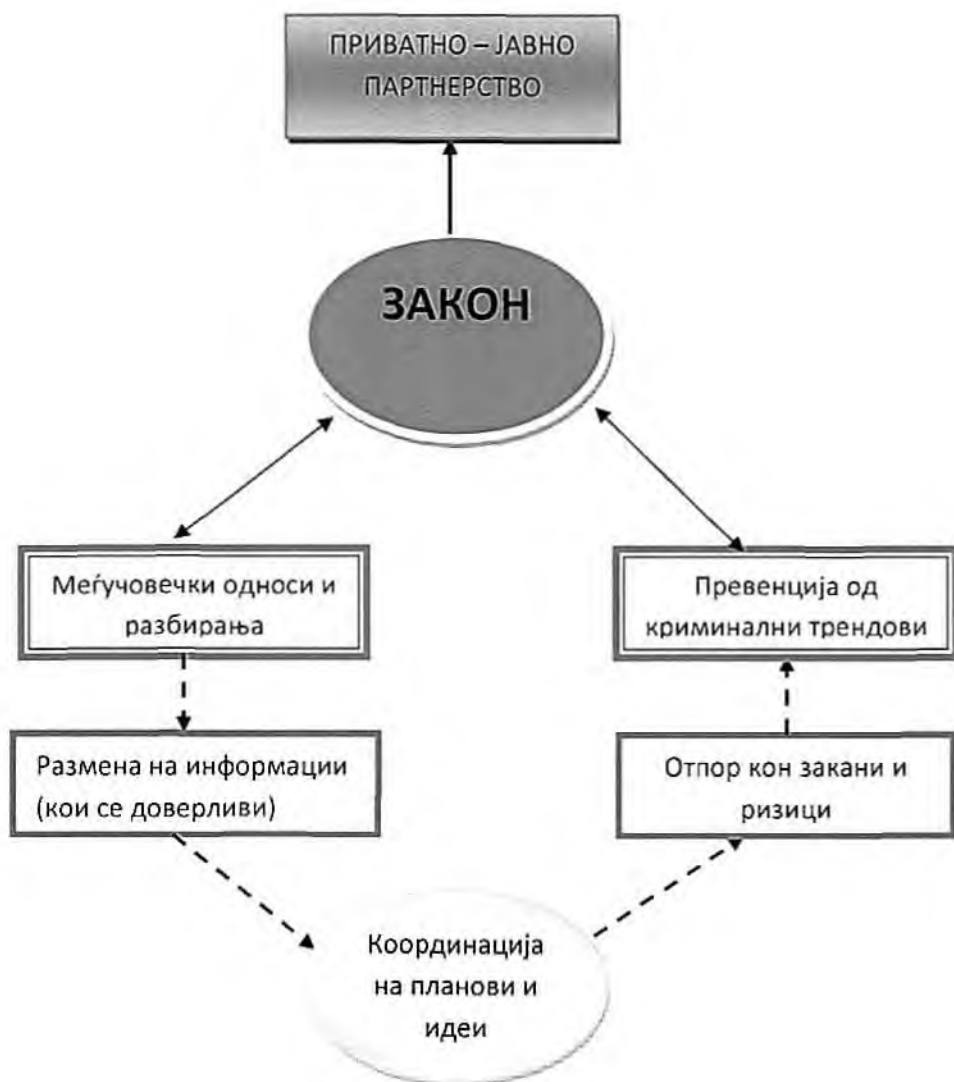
ПРИВАТНО – ЈАВНО ПАРТНЕРСТВО

ЗАКОН

Меѓучовечки односи и разбирања

Превенција од криминални трендови

Размена на информации (кои се доверливи)

Отпор кон закани и ризици

Координација на планови и идеи